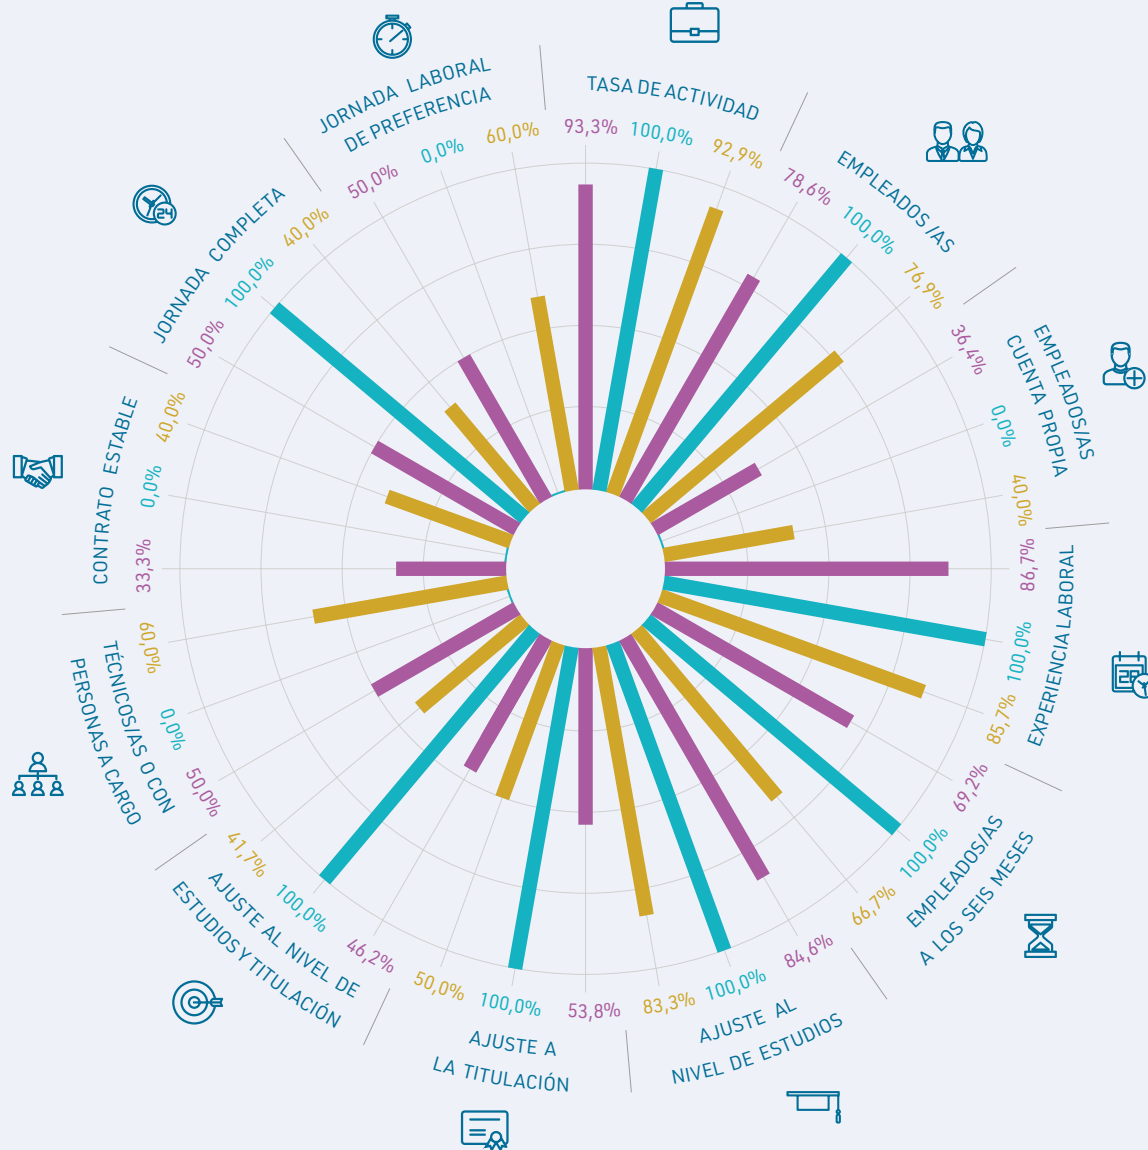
TASA DE ACTIVIDAD
93,3%
100,0%
92,9%

EMPLEADOS/AS
78,6%
100,0%
76,9%

EMPLEADOS/AS CUENTA PROPIA
36,4%
0,0%
40,0%

EXPERIENCIA LABORAL
86,7%
100,0%
85,7%

EMPLEADOS/AS A LOS SEIS MESES
69,2%
100,0%
66,7%

AJUSTE AL NIVEL DE ESTUDIOS
84,6%
100,0%
83,3%

AJUSTE A LA TITULACIÓN
53,8%
100,0%
50,0%

AJUSTE AL NIVEL DE ESTUDIOS Y TITULACIÓN
46,2%
100,0%
41,7%

TÉCNICOS/AS O CON PERSONAS A CARGO
50,0%
0,0%
60,0%

CONTRATO ESTABLE
33,3%
0,0%
40,0%

JORNADA COMPLETA
50,0%
100,0%
40,0%

JORNADA LABORAL DE PREFERENCIA
50,0%
0,0%
60,0%